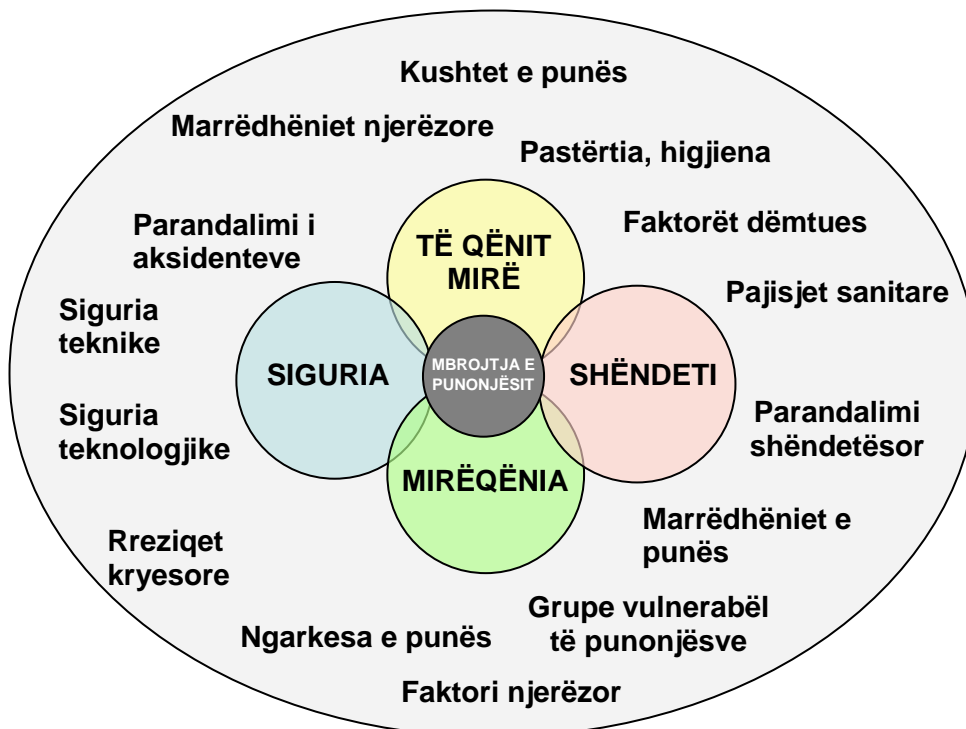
Kushtet e punës

Marrëdhëniet njerëzore

Pastërtia, higjiena

Parandalimi i aksidenteve

TË QËNIT MIRË

Faktorët dëmtues

Pajisjet sanitare

Siguria teknike

SIGURIA

MBROJTJA E PUNONJËSIT

SHËNDETI

Siguria teknologjike

Parandalimi shëndetësor

MIRËQËNIA

Marrëdhëniet e punës

Rreziqet kryesore

Grupe vulnerabël të punonjësve

Ngarkesa e punës

Faktori njerëzor